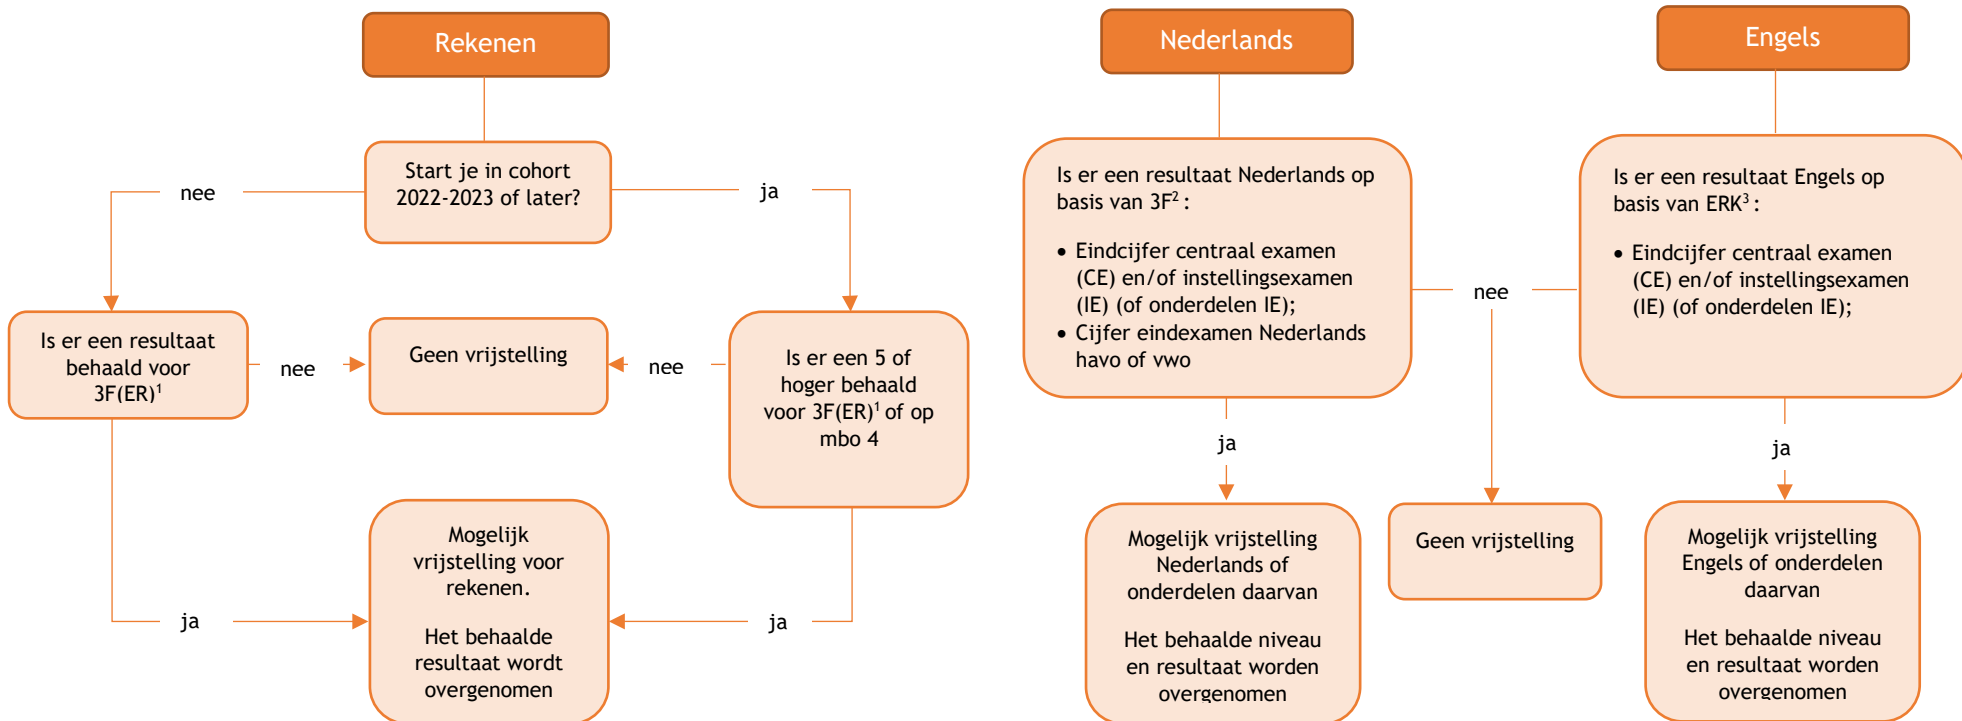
Rekenen

Start je in cohort 2022-2023 of later?

nee

ja

Is er een resultaat behaald voor 3F(ER)$^1$

nee

Geen vrijstelling

nee

Is er een 5 of hoger behaald voor 3F(ER)$^1$ of op mbo 4

ja

Mogelijk vrijstelling voor rekenen.

Het behaalde resultaat wordt overgenomen

ja

Nederlands

Is er een resultaat Nederlands op basis van 3F$^2$ :

• Eindcijfer centraal examen (CE) en/of instellingsexamen (IE) (of onderdelen IE);
• Cijfer eindexamen Nederlands havo of vwo

ja

Mogelijk vrijstelling Nederlands of onderdelen daarvan

Het behaalde niveau en resultaat worden overgenomen

nee

Geen vrijstelling

Engels

Is er een resultaat Engels op basis van ERK$^3$ :

• Eindcijfer centraal examen (CE) en/of instellingsexamen (IE) (of onderdelen IE);

ja

Mogelijk vrijstelling Engels of onderdelen daarvan

Het behaalde niveau en resultaat worden overgenomen